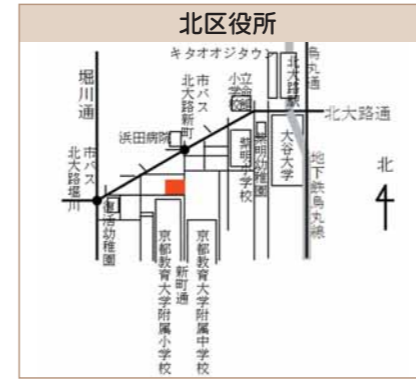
北区役所

キタオオジタウン

烏丸通

北大路駅

北大路通

堀川通

市バス 北大路新町

小学校

浜田病院

新町幼稚園

新町小学校

大谷大学

地下鉄烏丸線

北

市バス 北大路堀川

幼稚園

京都教育大学附属小学校

新町通

京都教育大学附属中学校